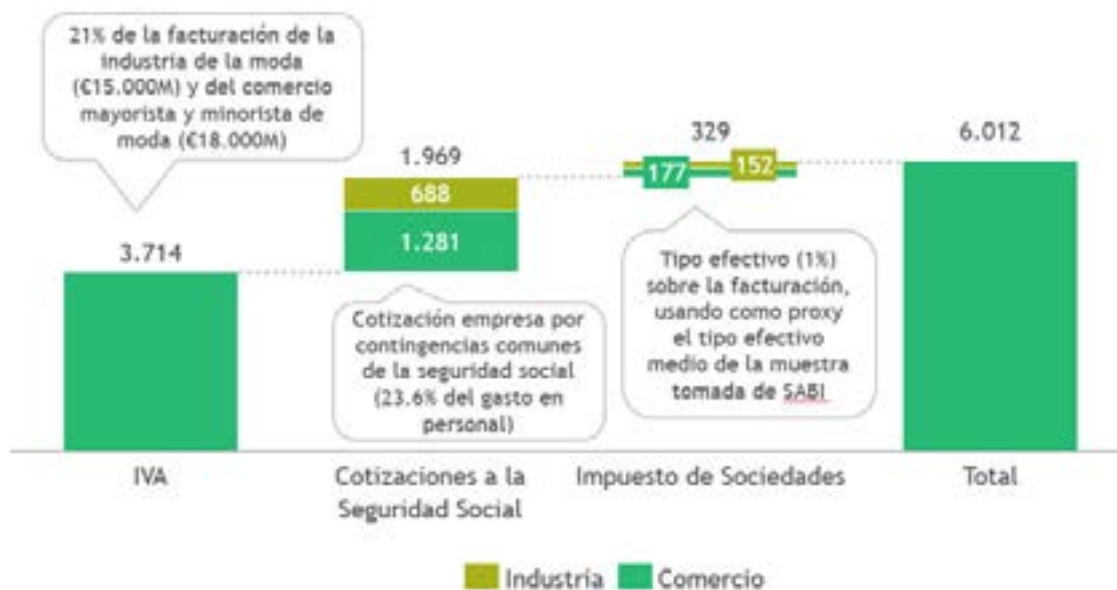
21% de la facturación de la industria de la moda (€15.000M) y del comercio mayorista y minorista de moda (€18.000M)

1.969

688

1.281

3.714

329

177

152

6.012

Tipo efectivo (1%) sobre la facturación, usando como proxy el tipo efectivo medio de la muestra tomada de SABI

Cotización empresa por contingencias comunes de la seguridad social (23.6% del gasto en personal)

IVA

Cotizaciones a la Seguridad Social

Impuesto de Sociedades

Total

Industria Comercio